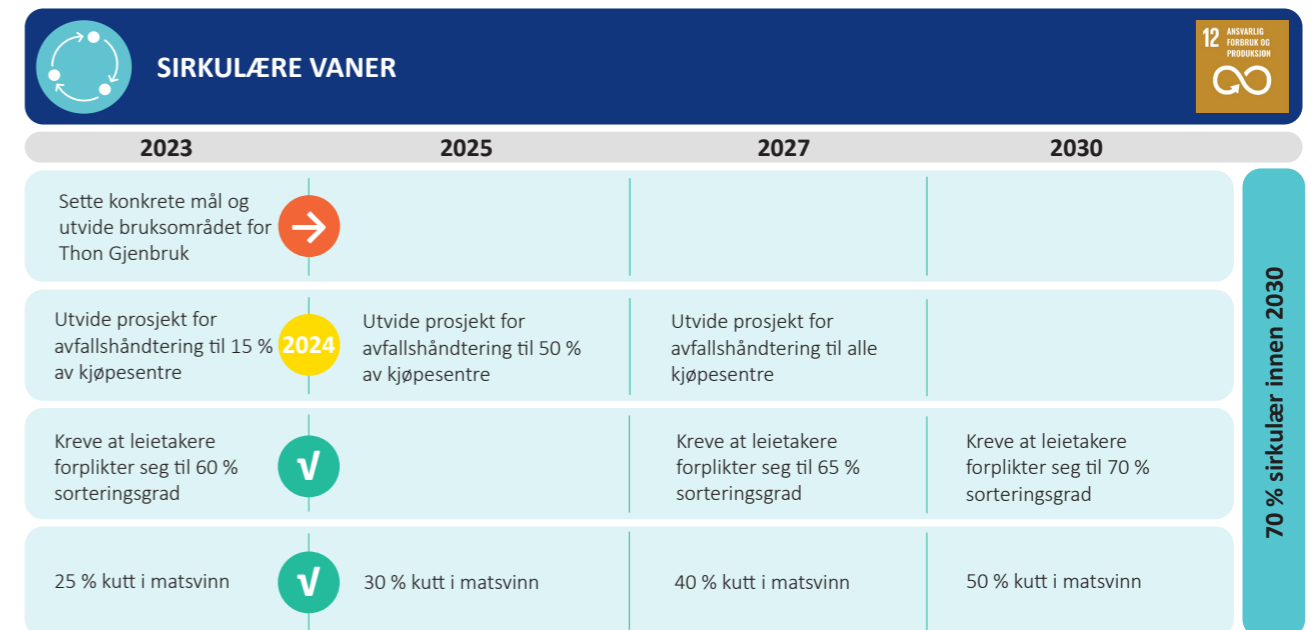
SIRKULÆRE VANER

12 ANSVARLIG FORBRUK OG PRODUKSJON

| 2023 | 2025 | 2027 | 2030 |
|---|---|---|---|
| Sette konkrete mål og utvide bruksområdet for Thon Gjenbruk | | | |
| Utvide prosjekt for avfallshåndtering til 15 % av kjøpesentre (2024) | Utvide prosjekt for avfallshåndtering til 50 % av kjøpesentre | Utvide prosjekt for avfallshåndtering til alle kjøpesentre | |
| Kreve at leietakere forplikter seg til 60 % sorteringsgrad (√) | | Kreve at leietakere forplikter seg til 65 % sorteringsgrad | Kreve at leietakere forplikter seg til 70 % sorteringsgrad |
| 25 % kutt i matsvinn (√) | 30 % kutt i matsvinn | 40 % kutt i matsvinn | 50 % kutt i matsvinn |

70 % sirkulær innen 2030